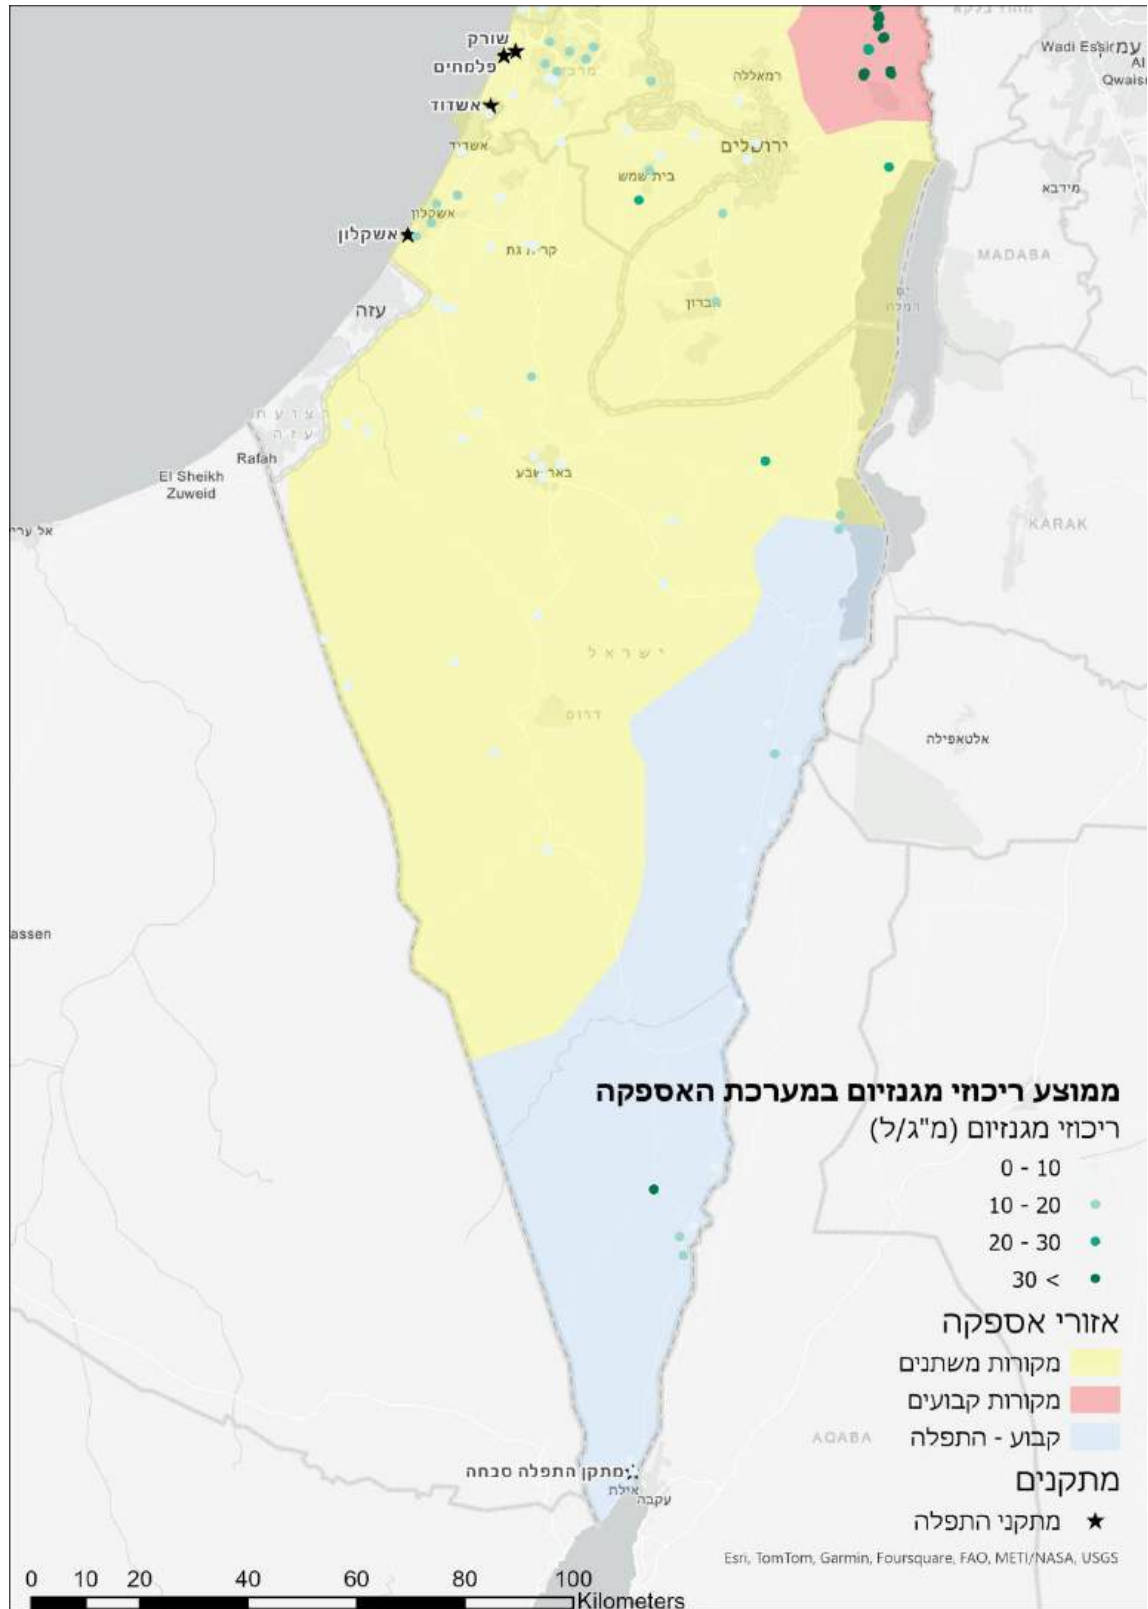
שורק
פלמחים
אשדוד
אשקלון
רמאללה
ירושלים
בית שמש
אשדוד
אשקלון
קריית גת
חברון
עזה
Wadi Essir
עמ
Al Qwaisi
מידבא
MADABA
ים המלח
Rafah
El Sheikh Zuweid
אל עריש
באר שבע
KARAK
ישראל
דרום
אלטאפילה
assen
ממוצע ריכוזי מגנזיום במערכת האספקה
ריכוזי מגנזיום (מ"ג/ל)
0 - 10
10 - 20
20 - 30
30 <
אזורי אספקה
מקורות משתנים
מקורות קבועים
קבוע - התפלה
AQABA
מתקן התפלה סבחה
אילת
עקבה
מתקנים
מתקני התפלה
Esri, TomTom, Garmin, Foursquare, FAO, METI/NASA, USGS
0 10 20 40 60 80 100 Kilometers